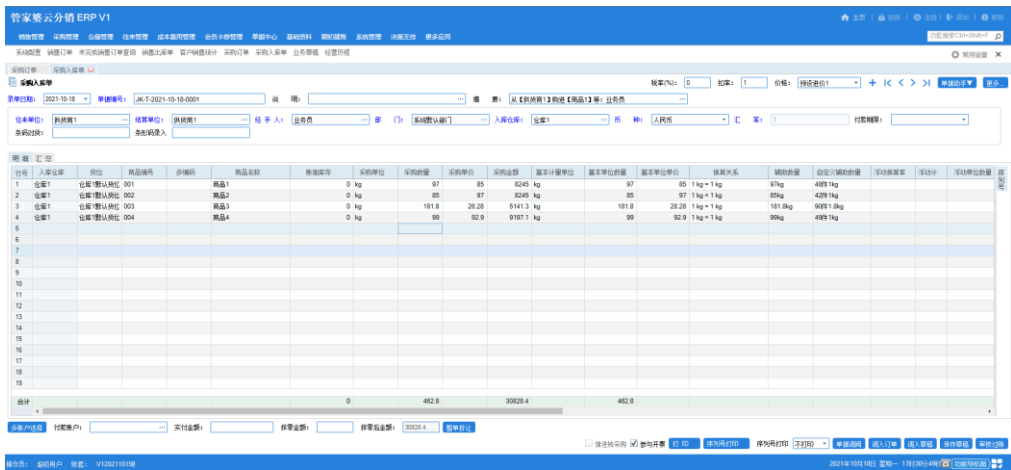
管家婆云分销 ERP V1

主页 | 锁屏 | 注销 | 退出 | 帮助

销售管理 采购管理 仓储管理 往来管理 成本费用管理 会员卡券管理 零售中心 基础资料 期初建账 系统管理 决策支持 更多应用

功能搜索Ctrl+Shift+F

系统配置 销售订单 未完成销售订单查询 销售出库单 客户销售统计 采购订单 采购入库单 业务草稿 经营历程

常用设置

采购订单 采购入库单

采购入库单

税率(%): 0 扣率: 1 价格: 预设进价1 单据助手 更多...

录单日期: 2021-10-18 单据编号: JK-T-2021-10-18-0001 说明: 摘要: 从【供货商1】购进【商品1】等; 业务员

往来单位: 供货商1 结算单位: 供货商1 经手人: 业务员 部门: 系统默认部门 入库仓库: 仓库1 币种: 人民币 汇率: 1 付款期限:

条码扫描: 条形码录入:

明细 汇总

| 行号 | 入库仓库 | 货位 | 商品编号 | 条编码 | 商品名称 | 当前库存 | 采购单位 | 采购数量 | 采购单价 | 采购金额 | 基本计量单位 | 基本单位数量 | 基本单位单价 | 换算关系 | 辅助数量 | 自定义辅助数量 | 浮动换算率 | 浮动计 | 浮动单位数量 |
|---|---|---|---|---|---|---|---|---|---|---|---|---|---|---|---|---|---|---|---|
| 1 | 仓库1 | 仓库1默认货位 | 001 | | 商品1 | 0 | kg | 97 | 85 | 8245 | kg | 97 | 85 | 1 kg = 1 kg | 97kg | 48件1kg | | | |
| 2 | 仓库1 | 仓库1默认货位 | 002 | | 商品2 | 0 | kg | 85 | 97 | 8245 | kg | 85 | 97 | 1 kg = 1 kg | 85kg | 42件1kg | | | |
| 3 | 仓库1 | 仓库1默认货位 | 003 | | 商品3 | 0 | kg | 181.8 | 28.28 | 5141.3 | kg | 181.8 | 28.28 | 1 kg = 1 kg | 181.8kg | 90件1.8kg | | | |
| 4 | 仓库1 | 仓库1默认货位 | 004 | | 商品4 | 0 | kg | 99 | 92.9 | 9197.1 | kg | 99 | 92.9 | 1 kg = 1 kg | 99kg | 49件1kg | | | |
| 5 | | | | | | | | | | | | | | | | | | | |
| 6 | | | | | | | | | | | | | | | | | | | |
| 7 | | | | | | | | | | | | | | | | | | | |
| 8 | | | | | | | | | | | | | | | | | | | |
| 9 | | | | | | | | | | | | | | | | | | | |
| 10 | | | | | | | | | | | | | | | | | | | |
| 11 | | | | | | | | | | | | | | | | | | | |
| 12 | | | | | | | | | | | | | | | | | | | |
| 13 | | | | | | | | | | | | | | | | | | | |
| 14 | | | | | | | | | | | | | | | | | | | |
| 15 | | | | | | | | | | | | | | | | | | | |
| 16 | | | | | | | | | | | | | | | | | | | |
| 17 | | | | | | | | | | | | | | | | | | | |
| 18 | | | | | | | | | | | | | | | | | | | |
| 19 | | | | | | | | | | | | | | | | | | | |
| 合计 | | | | | | 0 | | 462.8 | | 30828.4 | | 462.8 | | | | | | | |

多账户选择 付款账户: 实付金额: 优惠金额: 优惠后金额: 30828.4 整单折让

直接转采购 参与开票 打印 序列号打印 序列号打印 不打印 单据调阅 调入订单 调入草稿 存存草稿 保存过账

操作员: 超级用户 版本: V12021101​58

2021年10月18日 星期一 17时30分49秒 功能导航器